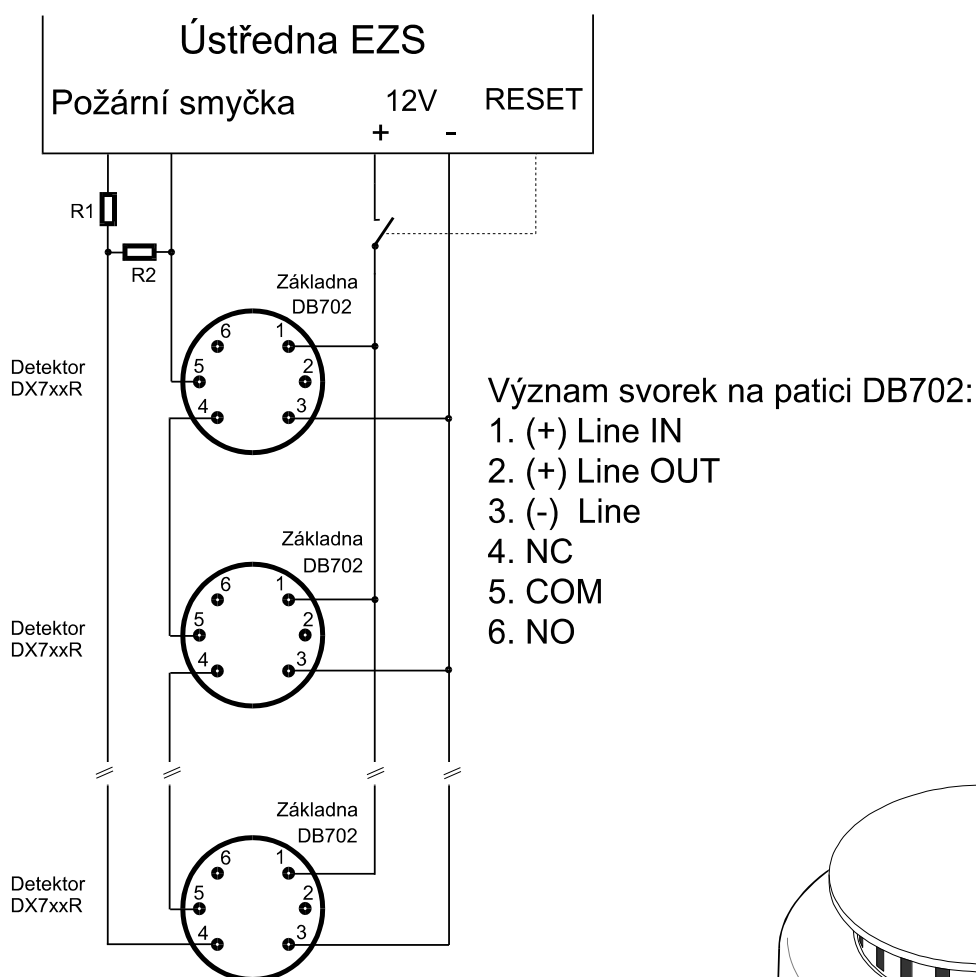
Ústředna EZS

Požární smyčka

12V
+ -

RESET

R1

R2

Základna
DB702

Detektor
DX7xxR

6 1 5 2 4 3

Význam svorek na patici DB702:
1. (+) Line IN
2. (+) Line OUT
3. (-) Line
4. NC
5. COM
6. NO

Základna
DB702

Detektor
DX7xxR

6 1 5 2 4 3

Základna
DB702

Detektor
DX7xxR

6 1 5 2 4 3